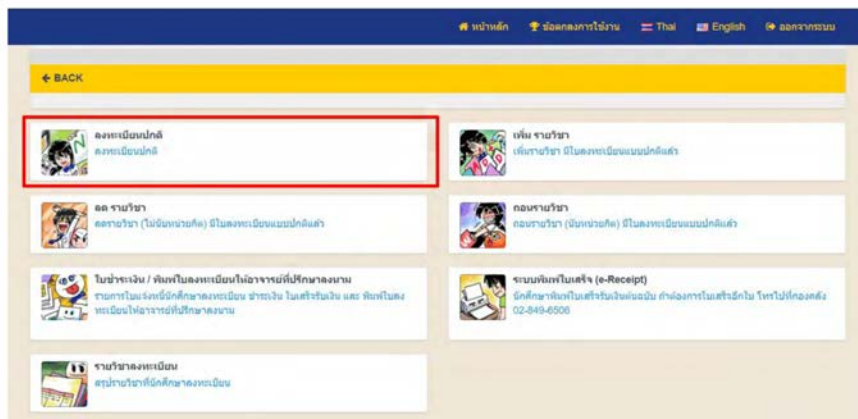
หน้าหลัก ข้อตกลงการใช้งาน Thai English ออกจากระบบ

← BACK

ลงทะเบียนปกติ
ลงทะเบียนปกติ

เพิ่ม รายวิชา
เพิ่มรายวิชา มีใบลงทะเบียนแบบปกติแล้ว

ลด รายวิชา
ลดรายวิชา (ไม่นับหน่วยกิต) มีใบลงทะเบียนแบบปกติแล้ว

ถอนรายวิชา
ถอนรายวิชา (นับหน่วยกิต) มีใบลงทะเบียนแบบปกติแล้ว

ใบชำระเงิน / พิมพ์ใบลงทะเบียนให้อาจารย์ที่ปรึกษาลงนาม
รายการใบแจ้งหนี้นักศึกษาลงทะเบียน ชำระเงิน ใบเสร็จรับเงิน และ พิมพ์ใบลงทะเบียนให้อาจารย์ที่ปรึกษาลงนาม

ระบบพิมพ์ใบเสร็จ (e-Receipt)
นักศึกษาพิมพ์ใบเสร็จรับเงินต้นฉบับ กำลังการใบเสร็จอีกใบ โทรไปที่กองคลัง 02-849-6506

รายวิชาลงทะเบียน
สรุปรายวิชาที่นักศึกษาลงทะเบียน